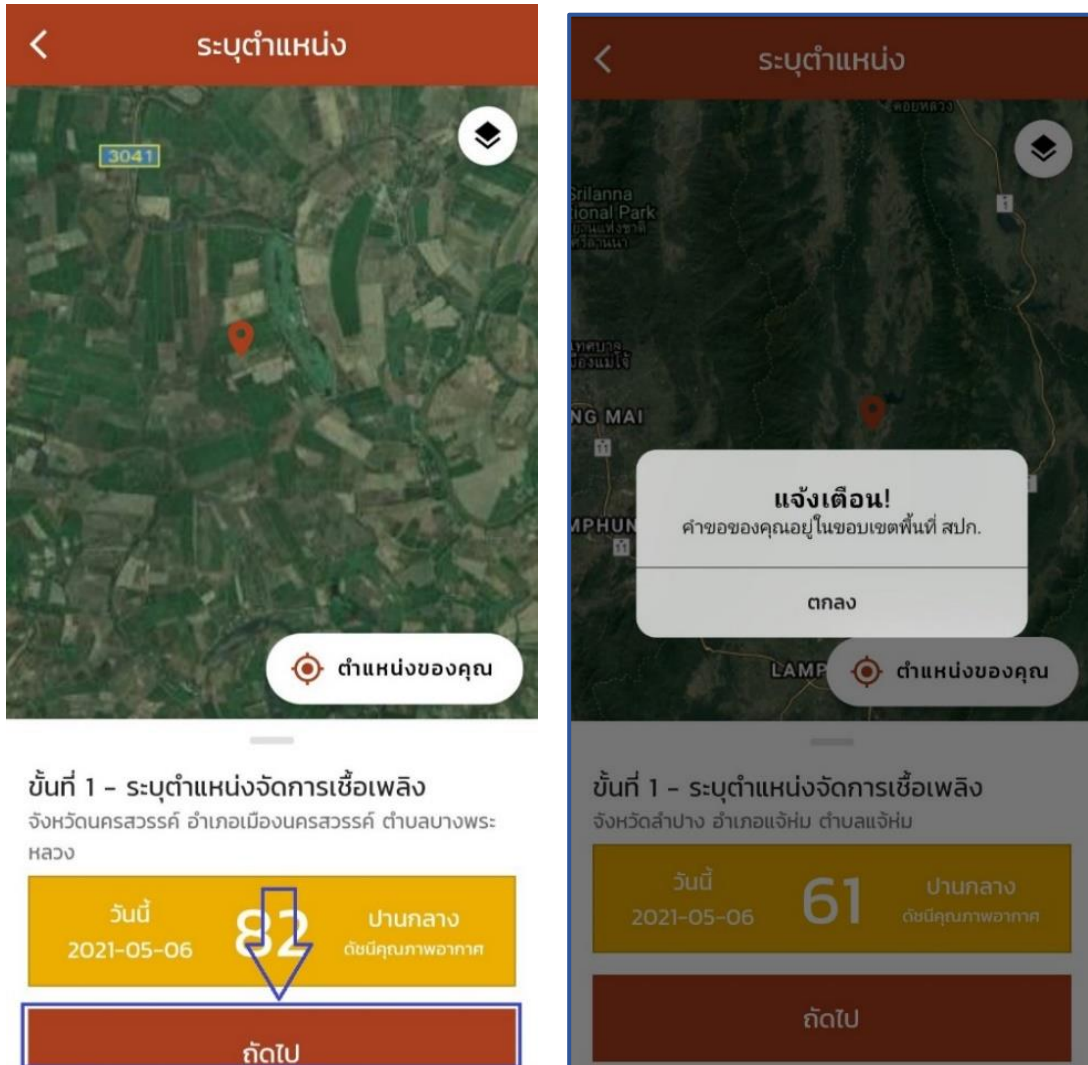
ระบุตำแหน่ง

3041

ตำแหน่งของคุณ

ขั้นที่ 1 - ระบุตำแหน่งจัดการเชื้อเพลิง
จังหวัดนครสวรรค์ อำเภอเมืองนครสวรรค์ ตำบลบางพระหลวง

วันนี้
2021-05-06
82
ปานกลาง
ดัชนีคุณภาพอากาศ

ถัดไป

ระบุตำแหน่ง

ดอยหลวง
Srilanna
tional Park
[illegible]
NG MAI
MPHUN
LAMP

แจ้งเตือน!
คำขอของคุณอยู่ในขอบเขตพื้นที่ สปก.
ตกลง

ตำแหน่งของคุณ

ขั้นที่ 1 - ระบุตำแหน่งจัดการเชื้อเพลิง
จังหวัดลำปาง อำเภอแจ้ห่ม ตำบลแจ้ห่ม

วันนี้
2021-05-06
61
ปานกลาง
ดัชนีคุณภาพอากาศ

ถัดไป